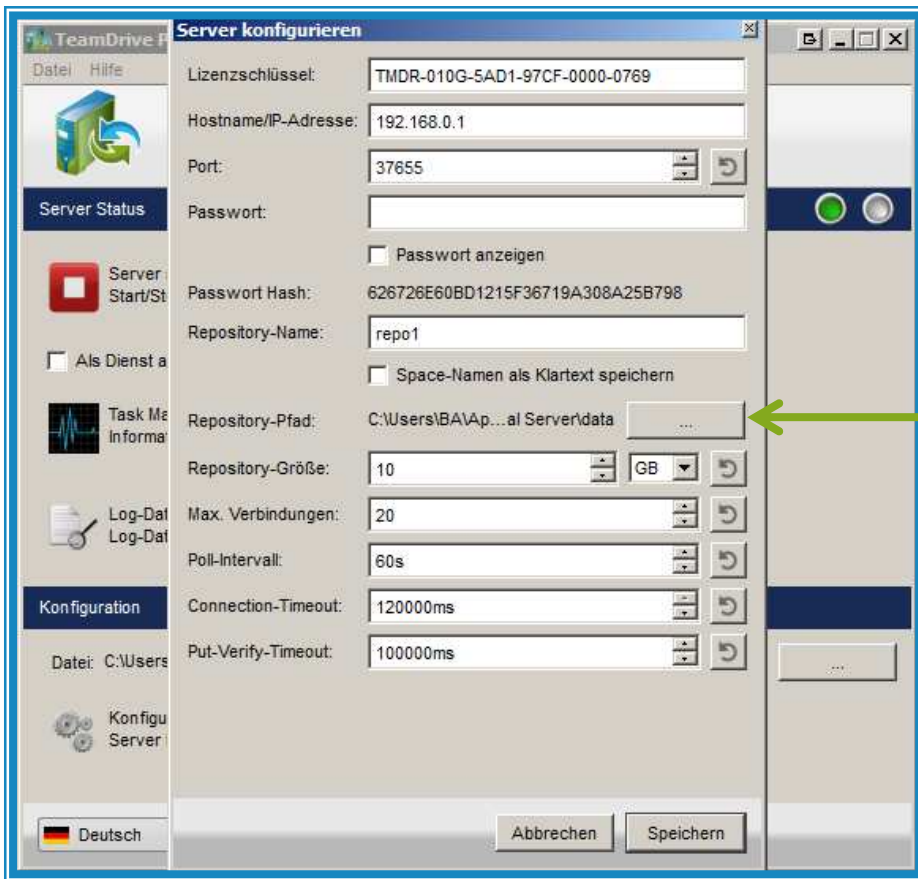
TeamDrive P

Datei Hilfe

Server Status

Server Start/St

Als Dienst a

Task Ma Informat

Log-Dat Log-Dat

Konfiguration

Datei: C:\Users

Konfigu Server

Deutsch

Server konfigurieren

Lizenzschlüssel: TMDR-010G-5AD1-97CF-0000-0769

Hostname/IP-Adresse: 192.168.0.1

Port: 37655

Passwort:

Passwort anzeigen

Passwort Hash: 626726E60BD1215F36719A308A25B798

Repository-Name: repo1

Space-Namen als Klartext speichern

Repository-Pfad: C:\Users\BA\Ap...al Server\data ...

Repository-Größe: 10 GB

Max. Verbindungen: 20

Poll-Intervall: 60s

Connection-Timeout: 120000ms

Put-Verify-Timeout: 100000ms

Abbrechen Speichern

...